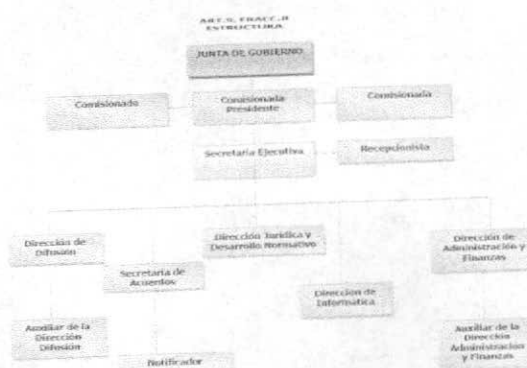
ART.5, FRACC.II
ESTRUCTURA

JUNTA DE GOBIERNO

Comisionado

Comisionada Presidente

Comisionada

Secretaria Ejecutiva

Recepcionista

Dirección de Difusión

Secretaria de Acuerdos

Dirección Jurídica y Desarrollo Normativo

Dirección de Informática

Dirección de Administración y Finanzas

Auxiliar de la Dirección Difusión

Notificador

Auxiliar de la Dirección Administración y Finanzas